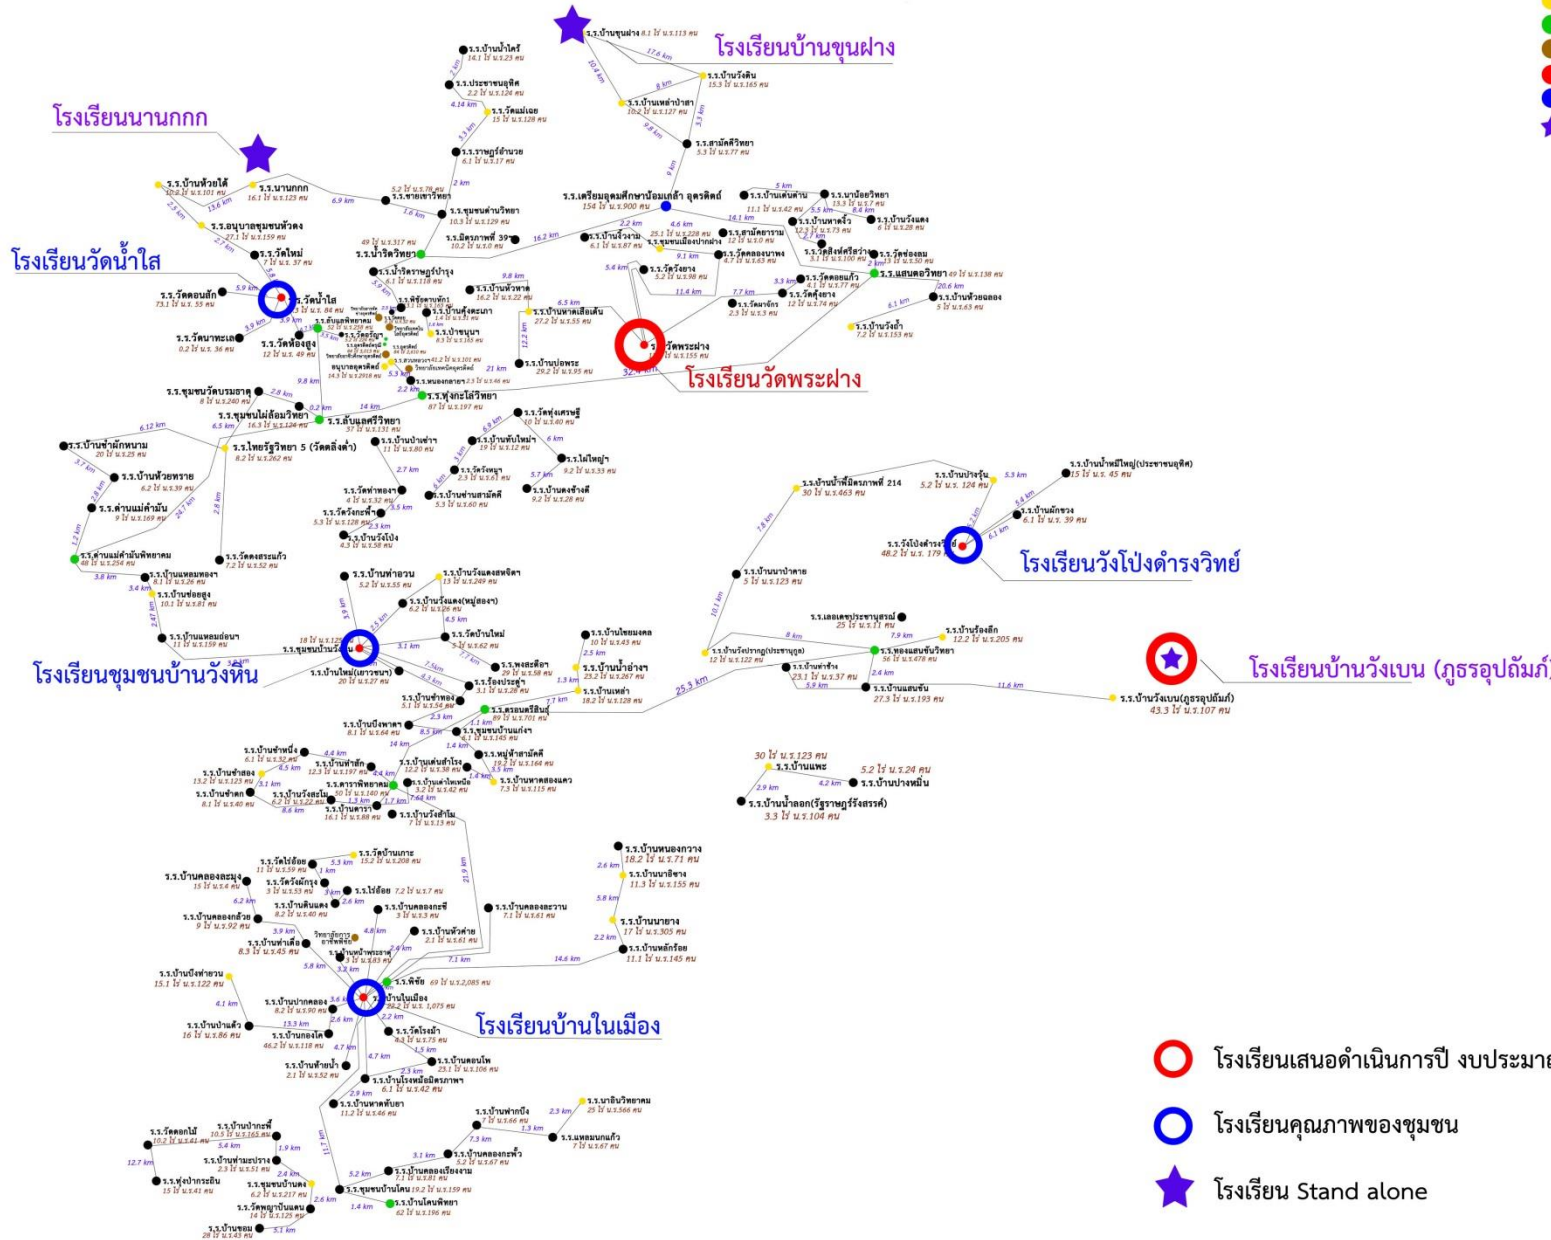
โรงเรียนบ้านขุนฝาง

โรงเรียนนานกกก

โรงเรียนวัดน้ำใส

โรงเรียนวัดพระฝาง

โรงเรียนวังโป่งดำรงวิทย์

โรงเรียนชุมชนบ้านวังหิน

โรงเรียนบ้านวังเบน (ภูธรอุปถัมภ์)

โรงเรียนบ้านในเมือง

ร.ร.บ้านขุนฝาง 8.1 ไร่ น.ร.113 คน
ร.ร.บ้านวังดิน 15.3 ไร่ น.ร.165 คน
ร.ร.บ้านเหล่าป่าสา 10.2 ไร่ น.ร.127 คน
ร.ร.สามัคคีวิทยา 3.3 ไร่ น.ร.77 คน
ร.ร.บ้านน้ำไคร้ 14.1 ไร่ น.ร.23 คน
ร.ร.ประชาชนอุทิศ 2.2 ไร่ น.ร.124 คน
ร.ร.วัดแม่เฉย 15 ไร่ น.ร.128 คน
ร.ร.ราษฎร์อำนวย 6.1 ไร่ น.ร.17 คน
ร.ร.บ้านห้วยใต้
ร.ร.นานกกก 16.1 ไร่ น.ร.123 คน
ร.ร.ชายเขาวิทยา 5.2 ไร่ น.ร.78 คน
ร.ร.อนุบาลชุมชนหัวดง 27.1 ไร่ น.ร.159 คน
ร.ร.ชุมชนด่านวิทยา 10.3 ไร่ น.ร.129 คน
ร.ร.มิตรภาพที่ 39 10.2 ไร่ น.ร.0 คน
ร.ร.เตรียมอุดมศึกษาน้อมเกล้า อุตรดิตถ์ 154 ไร่ น.ร.900 คน
ร.ร.บ้านเด่นด่าน 11.1 ไร่ น.ร.42 คน
ร.ร.นาน้อยวิทยา 13.3 ไร่ น.ร.7 คน
ร.ร.บ้านนาคะจั๋ว 12.3 ไร่ น.ร.73 คน
ร.ร.บ้านวังแดง 6 ไร่ น.ร.28 คน
ร.ร.วัดใหม่ 7 ไร่ น.ร.37 คน
ร.ร.น้ำริดวิทยา 49 ไร่ น.ร.317 คน
ร.ร.บ้านจั๋วงาม 6.1 ไร่ น.ร.87 คน
ร.ร.ชุมชนเมืองปากฝาง 25.1 ไร่ น.ร.228 คน
ร.ร.สามัคคีธาราม 12 ไร่ น.ร.0 คน
ร.ร.วัดสิงห์ศรีสว่าง 3.1 ไร่ น.ร.100 คน
ร.ร.วัดช่องลม 13 ไร่ น.ร.50 คน
ร.ร.แสนตอวิทยา 49 ไร่ น.ร.138 คน
ร.ร.วัดคลองนาพง 4.7 ไร่ น.ร.63 คน
ร.ร.วัดดอยแก้ว 4.1 ไร่ น.ร.77 คน
ร.ร.วัดคุ้งยาง 12 ไร่ น.ร.74 คน
ร.ร.บ้านห้วยฉลอง 5 ไร่ น.ร.63 คน
ร.ร.บ้านวังผ้า 7.2 ไร่ น.ร.153 คน
ร.ร.วัดนาพระ 2.3 ไร่ น.ร.3 คน
ร.ร.วัดดอนสัก 73.1 ไร่ น.ร.35 คน
ร.ร.วัดน้ำใส 1 ไร่ น.ร.84 คน
ร.ร.น้ำริดราษฎร์บำรุง 6.1 ไร่ น.ร.118 คน
ร.ร.พิชัยดาบหัก
ร.ร.บ้านหัวหาด 16.2 ไร่ น.ร.22 คน
ร.ร.วัดร้องยาง 5.2 ไร่ น.ร.98 คน
ร.ร.บ้านนาเสือเต้น 27.2 ไร่ น.ร.55 คน
ร.ร.วัดพระฝาง ไร่ น.ร.155 คน
ร.ร.วัดนาทะเล 0.2 ไร่ น.ร.36 คน
ร.ร.วัดห้องสูง 12 ไร่ น.ร.49 คน
ร.ร.บ้านคุ้งตะเภา 1.4 ไร่ น.ร.31 คน
ร.ร.บ้านขุนบุ 8.3 ไร่ น.ร.165 คน
ร.ร.บ้านปอพระ 29.2 ไร่ น.ร.95 คน
อนุบาลอุตรดิตถ์ 14.3 ไร่ น.ร.2916 คน
ร.ร.หนองกลางดง 2.3 ไร่ น.ร.46 คน
ร.ร.คุ้งตะไล้วิทยา 87 ไร่ น.ร.197 คน
ร.ร.ชุมชนวัดบรมธาตุ 8 ไร่ น.ร.240 คน
ร.ร.ชุมชนไผ่ล้อมวิทยา 16.3 ไร่ น.ร.126 คน
ร.ร.ลับแลศรีวิทยา 37 ไร่ น.ร.131 คน
ร.ร.บ้านป่าซ่าง 11 ไร่ น.ร.80 คน
ร.ร.วัดทุ่งเศรษฐี 10 ไร่ น.ร.40 คน
ร.ร.บ้านทับใหม่ 19 ไร่ น.ร.12 คน
ร.ร.ไผ่ใหญ่ 9.2 ไร่ น.ร.33 คน
ร.ร.บ้านซ่าผักหนาม 20 ไร่ น.ร.25 คน
ร.ร.ไทยรัฐวิทยา 5 (วัดสิงห์ต่ำ) 8.2 ไร่ น.ร.262 คน
ร.ร.บ้านห้วยพราย 6.2 ไร่ น.ร.39 คน
ร.ร.วัดวังหมู 2.3 ไร่ น.ร.61 คน
ร.ร.บ้านดงช้างดี 9.2 ไร่ น.ร.28 คน
ร.ร.ด่านแม่คำมัน 9 ไร่ น.ร.169 คน
ร.ร.วัดท่าทองฯ 4 ไร่ น.ร.32 คน
ร.ร.บ้านซ่านสามัคคี 5.3 ไร่ น.ร.60 คน
ร.ร.วัดวังกะพี้ 5.3 ไร่ น.ร.128 คน
ร.ร.บ้านวังโป่ง 4.3 ไร่ น.ร.58 คน
ร.ร.ด่านแม่คำมันพิทยาคม 48 ไร่ น.ร.254 คน
ร.ร.วัดดงสระแก้ว 7.2 ไร่ น.ร.52 คน
ร.ร.บ้านน้ำพี้มิตรภาพที่ 214 30 ไร่ น.ร.463 คน
ร.ร.บ้านปางรุ้น 5.2 ไร่ น.ร. 124 คน
ร.ร.บ้านน้ำหมีใหญ่(ประชาชนอุทิศ) 15 ไร่ น.ร. 45 คน
ร.ร.บ้านผักขวง 6.1 ไร่ น.ร. 39 คน
ร.ร.วังโป่งดำรงวิทย์ 48.2 ไร่ น.ร. 179
ร.ร.บ้านนาป่าคาย 5 ไร่ น.ร.123 คน
ร.ร.บ้านแหลมทอง 8.1 ไร่ น.ร.26 คน
ร.ร.บ้านท่าอวน 5.2 ไร่ น.ร.55 คน
ร.ร.บ้านวังแดงสหชิตา 15 ไร่ น.ร.249 คน
ร.ร.บ้านช่องสูง 10.1 ไร่ น.ร.81 คน
ร.ร.บ้านวังแดง(หมู่สองฯ) 6.2 ไร่ น.ร.26 คน
ร.ร.บ้านแหลมถ่อนา 11 ไร่ น.ร.159 คน
ร.ร.ชุมชนบ้านวังหิน 18 ไร่ น.ร.125
ร.ร.วัดบ้านใหม่ 6 ไร่ น.ร.62 คน
ร.ร.บ้านใหม่(เขาวงฯ) 20 ไร่ น.ร.27 คน
ร.ร.พงสะติอา 29 ไร่ น.ร.58 คน
ร.ร.เลอเดชประชานุสรณ์ 25 ไร่ น.ร.11 คน
ร.ร.บ้านร้องลึก 12.2 ไร่ น.ร.205 คน
ร.ร.บ้านไผ่ล้อมตล 10 ไร่ น.ร.43 คน
ร.ร.บ้านน้ำอ่างฯ 23.2 ไร่ น.ร.267 คน
ร.ร.บ้านท่าช้าง 5.1 ไร่ น.ร.54 คน
ร.ร.ร้องประตู 3.1 ไร่ น.ร.28 คน
ร.ร.บ้านเหล่า 18.2 ไร่ น.ร.128 คน
ร.ร.บ้านวังประทุม(ประชานุกูล) 12 ไร่ น.ร.122 คน
ร.ร.บ้านท่าช้าง 23.1 ไร่ น.ร.37 คน
ร.ร.ทองแสนขันวิทยา 56 ไร่ น.ร.478 คน
ร.ร.บ้านแสนขัน 27.3 ไร่ น.ร.193 คน
ร.ร.บ้านวังเบน(ภูธรอุปถัมภ์) 43.3 ไร่ น.ร.107 คน
ร.ร.ตรอนตรีสินธุ์ 89 ไร่ น.ร.701 คน
ร.ร.บ้านบึงพาดา 8.1 ไร่ น.ร.64 คน
ร.ร.ชุมชนบ้านแก่งฯ 6.1 ไร่ น.ร.145 คน
ร.ร.บ้านซำหนึ่ง 6.1 ไร่ น.ร.32 คน
ร.ร.หมู่ล้ำสามัคคี 19.2 ไร่ น.ร.164 คน
ร.ร.บ้านเด่นสำโรง 12.2 ไร่ น.ร.38 คน
ร.ร.บ้านท่าสัก 12.3 ไร่ น.ร.197 คน
ร.ร.บ้านซำตอง 13.2 ไร่ น.ร.123 คน
ร.ร.บ้านเต่าไหเหนือ 3.2 ไร่ น.ร.42 คน
ร.ร.บ้านหาดสองแคว 7.3 ไร่ น.ร.115 คน
ร.ร.ดาราพิทยาคม 50 ไร่ น.ร.140 คน
ร.ร.บ้านซำตก 8.1 ไร่ น.ร.40 คน
ร.ร.บ้านวังสะโม 6.2 ไร่ น.ร.22 คน
ร.ร.บ้านดารา 16.1 ไร่ น.ร.88 คน
ร.ร.บ้านวังสำโม 7 ไร่ น.ร.13 คน
30 ไร่ น.ร.123 คน ร.ร.บ้านแพะ
5.2 ไร่ น.ร.24 คน ร.ร.บ้านปางหมิ่น
ร.ร.บ้านน้ำลอก(รัฐราษฎร์รังสรรค์) 3.3 ไร่ น.ร.104 คน
ร.ร.วัดไร่อ้อย 11 ไร่ น.ร.59 คน
ร.ร.วัดบ้านเกาะ 15.2 ไร่ น.ร.208 คน
ร.ร.บ้านหนองกวาง 18.2 ไร่ น.ร.71 คน
ร.ร.บ้านนาอิซาง 11.3 ไร่ น.ร.155 คน
ร.ร.บ้านคลองละมุง 15 ไร่ น.ร.4 คน
ร.ร.วัดวังผักรุง 3 ไร่ น.ร.53 คน
ร.ร.ไร่อ้อย 7.2 ไร่ น.ร.7 คน
ร.ร.บ้านดินแดง 8.2 ไร่ น.ร.40 คน
ร.ร.บ้านคลองกระชี 3 ไร่ น.ร.3 คน
ร.ร.บ้านคลองตะเวน 7.1 ไร่ น.ร.61 คน
ร.ร.บ้านนายาง 17 ไร่ น.ร.305 คน
ร.ร.บ้านคลองกล้วย 9 ไร่ น.ร.92 คน
ร.ร.บ้านหัวค่าย 2.1 ไร่ น.ร.61 คน
ร.ร.บ้านท่าเสา 8.3 ไร่ น.ร.45 คน
วิทยาลัยการอาชีพพิชัย
ร.ร.บ้านหลักร้อย 11.1 ไร่ น.ร.145 คน
ร.ร.บ้านบึงท่าอวน 15.1 ไร่ น.ร.122 คน
ร.ร.พิชัย 69 ไร่ น.ร.2,085 คน
ร.ร.บ้านปากคลอง 8.2 ไร่ น.ร.90 คน
ร.ร.บ้านในเมือง 28.2 ไร่ น.ร.1,075 คน
ร.ร.บ้านแก้ว 16 ไร่ น.ร.86 คน
ร.ร.บ้านกองโค 46.2 ไร่ น.ร.118 คน
ร.ร.วัดโรงม้า 3 ไร่ น.ร.75 คน
ร.ร.บ้านดอนโพ 23.1 ไร่ น.ร.106 คน
ร.ร.บ้านท้ายน้ำ 2.1 ไร่ น.ร.52 คน
ร.ร.บ้านโรงหม้อมิตรภาพฯ 6.1 ไร่ น.ร.42 คน
ร.ร.บ้านนาคะบัยา 11.2 ไร่ น.ร.46 คน
ร.ร.บ้านฟากบึง 7 ไร่ น.ร.66 คน
ร.ร.นาอินวิทยาคม 25 ไร่ น.ร.566 คน
ร.ร.แหลมนกแก้ว 7 ไร่ น.ร.67 คน
ร.ร.วัดดอกไม้ 10.2 ไร่ น.ร.41 คน
ร.ร.บ้านปากะพี้ 10.5 ไร่ น.ร.165 คน
ร.ร.บ้านคลองกะพั้ว 5.2 ไร่ น.ร.67 คน
ร.ร.บ้านท่ามะปราง 2.3 ไร่ น.ร.51 คน
ร.ร.บ้านคลองเรียงงาม 7.1 ไร่ น.ร.81 คน
ร.ร.ทุ่งปากระถิน 15 ไร่ น.ร.41 คน
ร.ร.ชุมชนบ้านดง 6.2 ไร่ น.ร.217 คน
ร.ร.ชุมชนบ้านโคน 19.2 ไร่ น.ร.159 คน
ร.ร.วัดพญาปันแดน 14 ไร่ น.ร.125 คน
ร.ร.บ้านโคนพิทยา 62 ไร่ น.ร.196 คน
ร.ร.บ้านซอม 28 ไร่ น.ร.43 คน

17.6 km, 10.4 km, 8 km, 9.8 km, 3.3 km, 9 km, 4.14 km, 3.3 km, 2 km, 6.9 km, 1.6 km, 13.6 km, 2.5 km, 2.7 km, 16.2 km, 2.2 km, 4.6 km, 18.1 km, 5 km, 5.5 km, 8.4 km, 9.1 km, 5.4 km, 11.4 km, 7.7 km, 3.3 km, 20.6 km, 6.1 km, 9.8 km, 6.5 km, 12.2 km, 21 km, 5.9 km, 3.9 km, 9.8 km, 2.8 km, 0.2 km, 14 km, 6.5 km, 6.12 km, 3.7 km, 2.8 km, 1.3 km, 24.7 km, 2.8 km, 2.7 km, 3.5 km, 6 km, 5.7 km, 3.8 km, 3.4 km, 2.47 km, 7.8 km, 10.1 km, 5.3 km, 5.6 km, 6.1 km, 3.9 km, 3.1 km, 8 km, 7.9 km, 2.4 km, 5.9 km, 11.6 km, 25.3 km, 2.5 km, 1.3 km, 7.7 km, 4.5 km, 7.5 km, 2.3 km, 8.5 km, 14 km, 1.4 km, 3.5 km, 4.4 km, 4.5 km, 5.1 km, 8.6 km, 7.64 km, 2.9 km, 4.2 km, 3.3 km, 1 km, 6.2 km, 3.9 km, 2.6 km, 4.8 km, 2.4 km, 5.8 km, 3.2 km, 7.1 km, 14.6 km, 21.9 km, 2.6 km, 5.8 km, 2.2 km, 4.1 km, 13.3 km, 2.6 km, 4.7 km, 2.2 km, 1.5 km, 2.3 km, 2.9 km, 7.3 km, 1.3 km, 2.3 km, 3.1 km, 5.2 km, 11 km, 12.7 km, 5.4 km, 1.9 km, 2.4 km, 2.6 km, 1.4 km, 5.1 km, 32 km

โรงเรียนเสนอดำเนินการปี งบประมา

โรงเรียนคุณภาพของชุมชน

โรงเรียน Stand alone